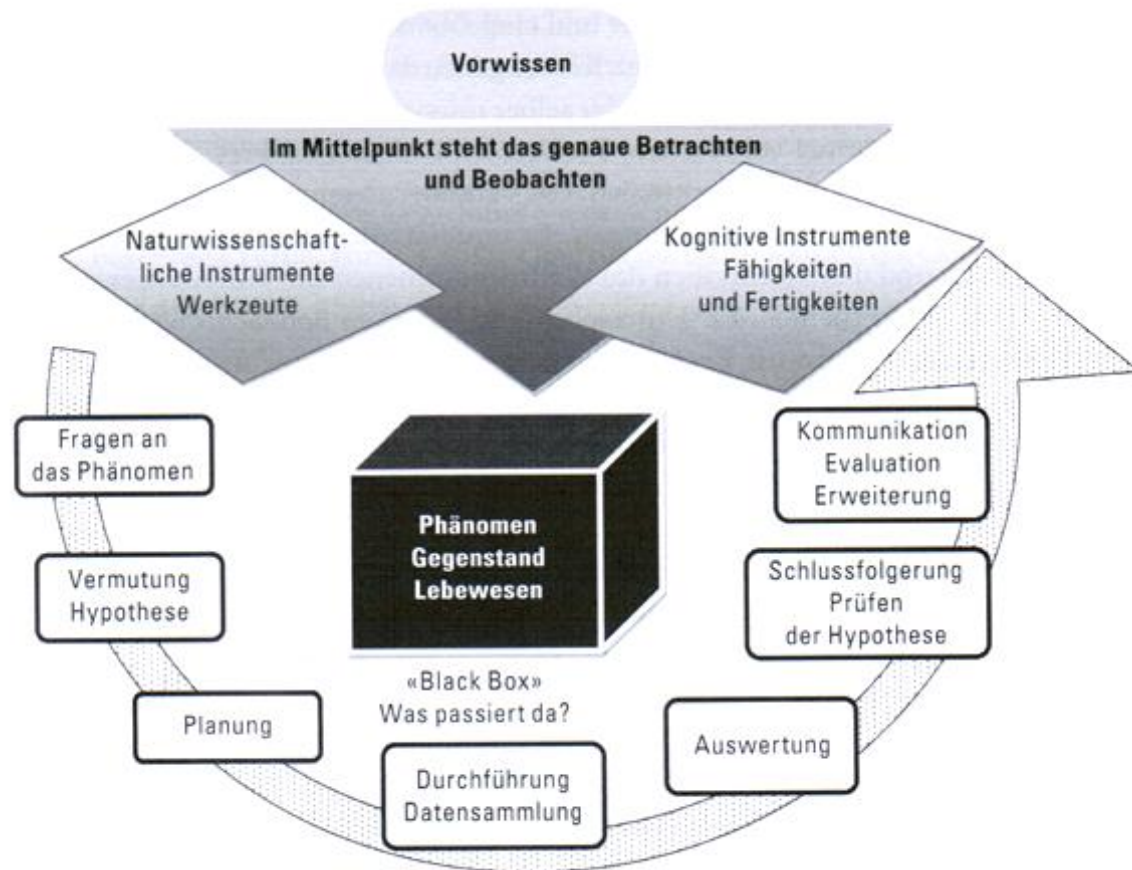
Vorwissen

Im Mittelpunkt steht das genaue Betrachten und Beobachten

Naturwissenschaftliche Instrumente Werkzeute

Kognitive Instrumente Fähigkeiten und Fertigkeiten

Fragen an das Phänomen

Vermutung Hypothese

Planung

Phänomen Gegenstand Lebewesen

«Black Box» Was passiert da?

Durchführung Datensammlung

Auswertung

Schlussfolgerung Prüfen der Hypothese

Kommunikation Evaluation Erweiterung